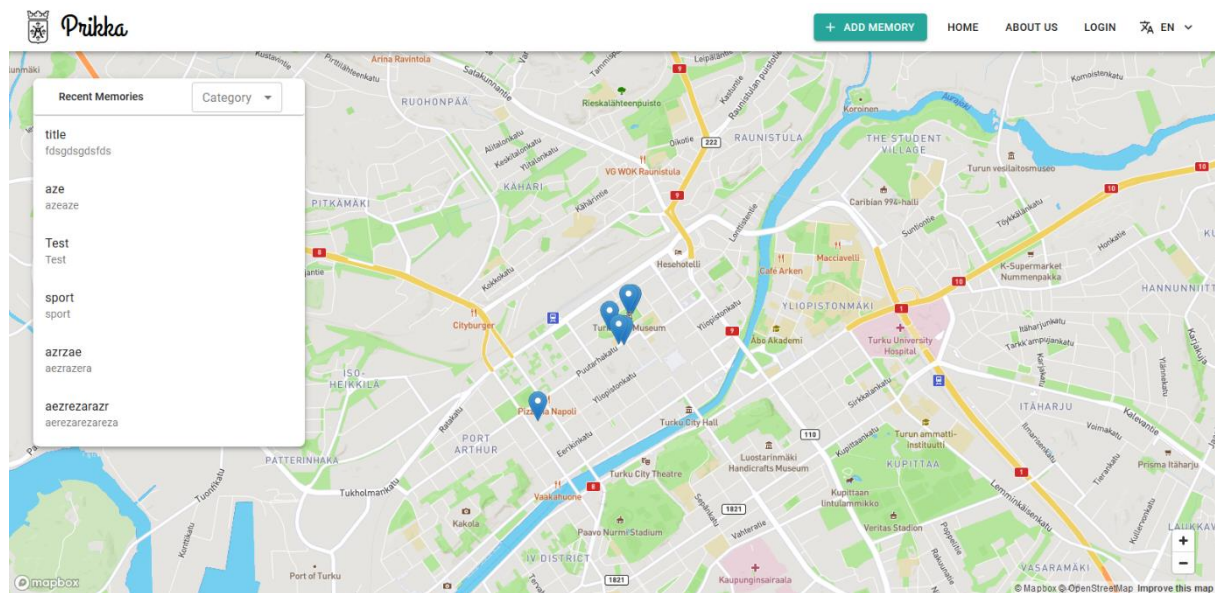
Prikka

+ ADD MEMORY HOME ABOUT US LOGIN EN

Recent Memories
Category

title
fdsgdsgdsfds

aze
azeaze

Test
Test

sport
sport

azrzae
aezrazera

aezrezarazr
aerezarezareza

Arina Ravintola
Pirttiläenkatu
Satakunnantie
RUOHONPÄÄ
Rieskalähteenpuisto
RAUNISTULA
THE STUDENT VILLAGE
Turun vesilaitosmuseo
Koroinen
VG WOK Raunistula
KÄHÄRI
PITKÄMÄKI
Caribian 99ä-halli
Hesehotelli
Café Arken
Macciavelli
K-Supermarket Nummenpakka
HANNUNNIITTY
YLIOPISTONMÄKI
Cityburger
Turku Museum
Åbo Akademi
Turku University Hospital
ISO-HEIKKILÄ
Pizzeria Napoli
ITÄHARJU
PORT ARTHUR
Turku City Hall
Turun ammatti-instituutti
Luostarinmäki Handicrafts Museum
KUPITTAA
PATTERINHAKA
Turku City Theatre
Prisma Itäharju
Tukholmankatu
Vaakahuone
Kupittaan lintulammikko
Kakola
Paavo Nurmi Stadium
Veritas Stadion
LAUKKAV
IV DISTRICT
VASARAMÄKI
Port of Turku
Kaupunginsairaala
222
110
1821
9
8
10
1
© mapbox
© Mapbox © OpenStreetMap Improve this map
+
−